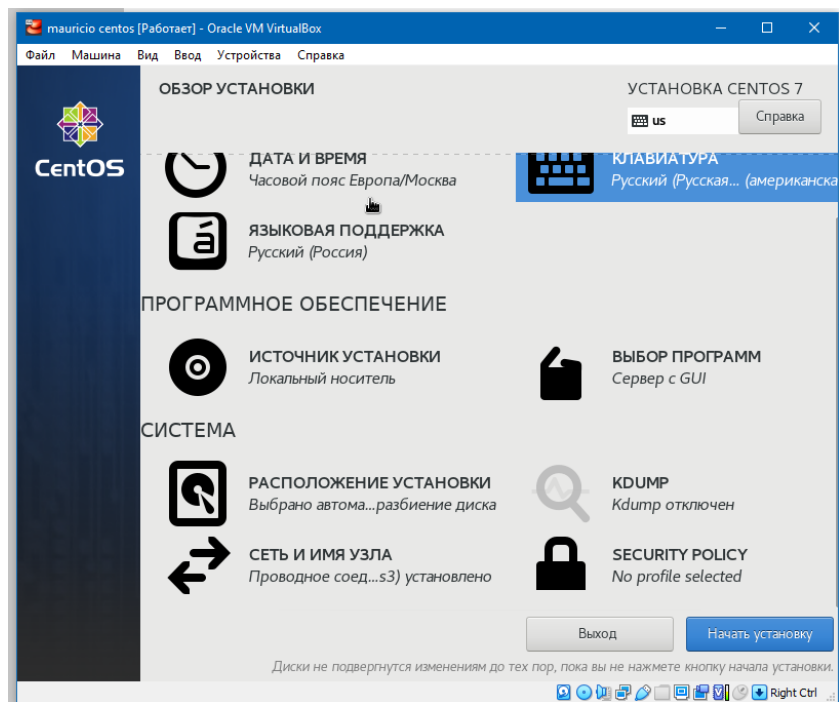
mauricio centos [Работает] - Oracle VM VirtualBox

Файл Машина Вид Ввод Устройства Справка

CentOS

ОБЗОР УСТАНОВКИ

УСТАНОВКА CENTOS 7

us

Справка

ДАТА И ВРЕМЯ
Часовой пояс Европа/Москва

КЛАВИАТУРА
Русский (Русская... (американска

ЯЗЫКОВАЯ ПОДДЕРЖКА
Русский (Россия)

ПРОГРАММНОЕ ОБЕСПЕЧЕНИЕ

ИСТОЧНИК УСТАНОВКИ
Локальный носитель

ВЫБОР ПРОГРАММ
Сервер с GUI

СИСТЕМА

РАСПОЛОЖЕНИЕ УСТАНОВКИ
Выбрано автома...разбиение диска

KDUMP
Kdump отключен

СЕТЬ И ИМЯ УЗЛА
Проводное соед...s3) установлено

SECURITY POLICY
No profile selected

Выход

Начать установку

Диски не подвергнутся изменениям до тех пор, пока вы не нажмете кнопку начала установки.

Right Ctrl